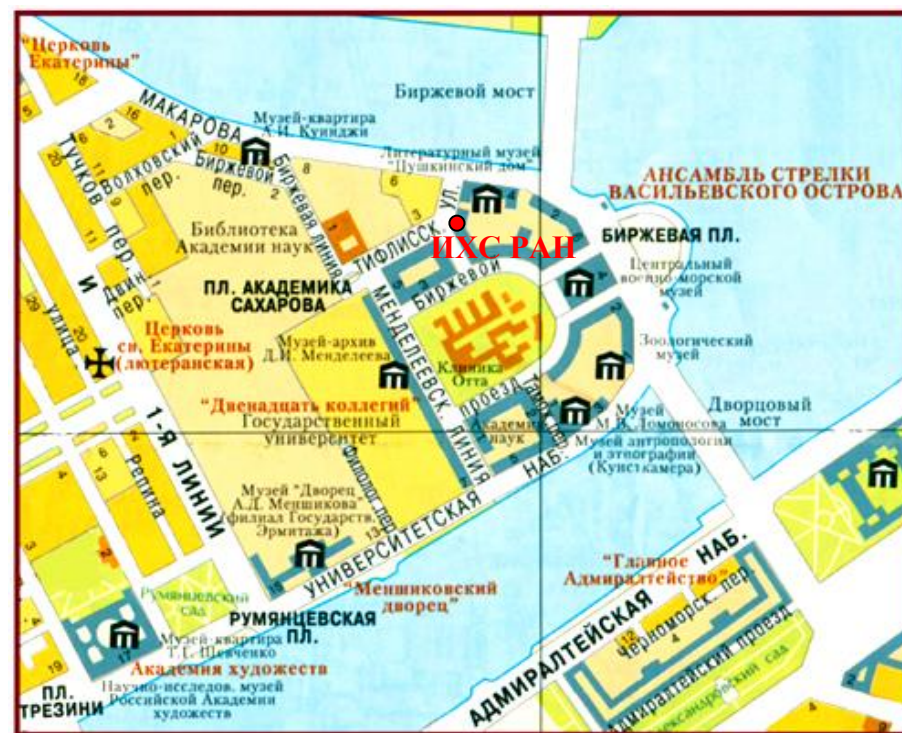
"Церковь Екатерины"

Биржевой мост

МАКАРОВА

Музей-квартира А.И. Куинджи

Литературный музей "Пушкинский дом"

АНСАМБЛЬ СТРЕЛКИ ВАСИЛЬЕВСКОГО ОСТРОВА

ТУЧКОВ ПЕР.

Волховский пер.

Биржевой пер.

Биржевая линия

Библиотека Академии наук

ТИФЛИССК. УЛ.

ИХС РАН

БИРЖЕВАЯ ПЛ.

Центральный военно-морской музей

Двин. пер.

ПЛ. АКАДЕМИКА САХАРОВА

Биржевой

Музей-архив Д.И. Менделеева

Зоологический музей

Церковь св. Екатерины (лютеранская)

МЕНДЕЛЕЕВСК. ЛИНИЯ

Клиника Отта

проезд

Таможенный пер.

"Двенадцать коллегий"

Государственный университет

Академия наук

Музей М.В. Ломоносова

Музей антропологии и этнографии (Кунсткамера)

Дворцовый мост

1-Я ЛИНИИ

Репина

Филологич. пер.

НАБ.

Музей "Дворец А.Д. Меншикова" (филиал Государств. Эрмитажа)

УНИВЕРСИТЕТСКАЯ

"Главное Адмиралтейство"

НАБ.

Румянцевский сад

"Меншиковский дворец"

РУМЯНЦЕВСКАЯ ПЛ.

Черноморск. пер.

Музей-квартира Т.Г. Шевченко

Академия художеств

Научно-исследов. музей Российской Академии художеств

ПЛ. ТРЕЗИНИ

АДМИРАЛТЕЙСКАЯ

Адмиралтейский проезд

Александровский сад

улица

16 2 10 8 6 4 3 1 11 9 7 5 29 20 13 6 1 3 15 17 19 12 4